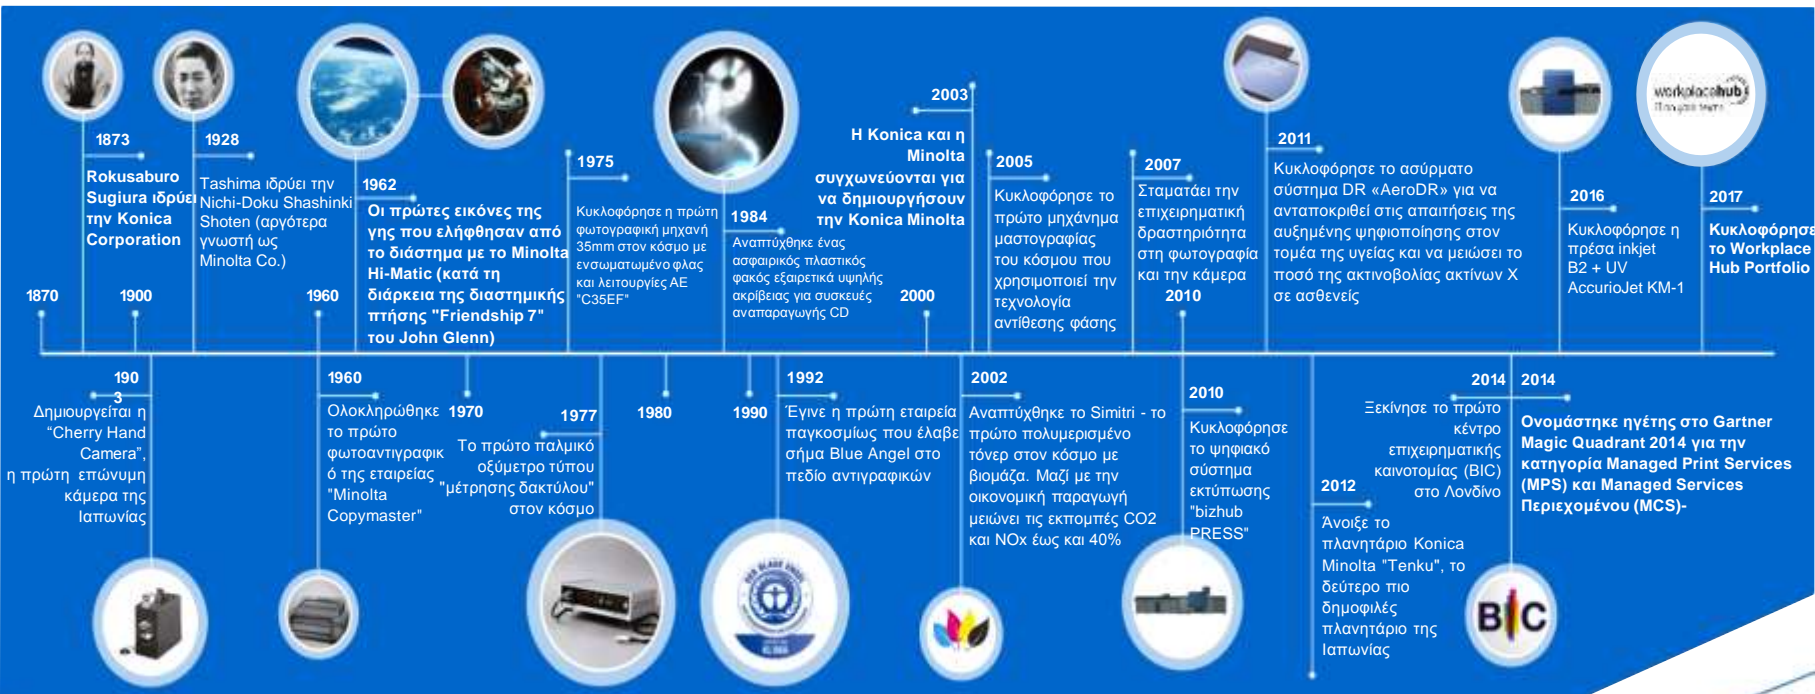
1873

Rokusaburo Sugiura ιδρύει την Konica Corporation

1928

Tashima ιδρύει την Nichi-Doku Shashinki Shoten (αργότερα γνωστή ως Minolta Co.)

1962

Οι πρώτες εικόνες της γης που ελήφθησαν από το διάστημα με το Minolta Hi-Matic (κατά τη διάρκεια της διαστημικής πτήσης "Friendship 7" του John Glenn)

1975

Κυκλοφόρησε η πρώτη φωτογραφική μηχανή 35mm στον κόσμο με ενσωματωμένο φλας και λειτουργίες AE "C35EF"

1984

Αναπτύχθηκε ένας ασφαιρικός πλαστικός φακός εξαιρετικά υψηλής ακρίβειας για συσκευές αναπαραγωγής CD

2003

Η Konica και η Minolta συγχωνεύονται για να δημιουργήσουν την Konica Minolta

2005

Κυκλοφόρησε το πρώτο μηχάνημα μαστογραφίας του κόσμου που χρησιμοποιεί την τεχνολογία αντίθεσης φάσης

2007

Σταματάει την επιχειρηματική δραστηριότητα στη φωτογραφία και την κάμερα

2011

Κυκλοφόρησε το ασύρματο σύστημα DR «AeroDR» για να ανταποκριθεί στις απαιτήσεις της αυξημένης ψηφιοποίησης στον τομέα της υγείας και να μειώσει το ποσό της ακτινοβολίας ακτίνων X σε ασθενείς

2016

Κυκλοφόρησε η πρέσα inkjet B2 + UV AccurioJet KM-1

2017

Κυκλοφόρησε το Workplace Hub Portfolio

workplacehub

1870 1900 1960 2000 2010

190
3

Δημιουργείται η "Cherry Hand Camera", η πρώτη επώνυμη κάμερα της Ιαπωνίας

1960

Ολοκληρώθηκε το πρώτο φωτοαντιγραφικό της εταιρείας "Minolta Copymaster"

1970

1977

Το πρώτο παλμικό οξύμετρο τύπου "μέτρησης δακτύλου" στον κόσμο

1980

1990

1992

Έγινε η πρώτη εταιρεία παγκοσμίως που έλαβε σήμα Blue Angel στο πεδίο αντιγραφικών

2002

Αναπτύχθηκε το Simitri - το πρώτο πολυμερισμένο τόνερ στον κόσμο με βιομάζα. Μαζί με την οικονομική παραγωγή μειώνει τις εκπομπές CO2 και NOx έως και 40%

2010

Κυκλοφόρησε το ψηφιακό σύστημα εκτύπωσης "bizhub PRESS"

2012

Άνοιξε το πλανητάριο Konica Minolta "Tenku", το δεύτερο πιο δημοφιλές πλανητάριο της Ιαπωνίας

2014

Ξεκίνησε το πρώτο κέντρο επιχειρηματικής καινοτομίας (BIC) στο Λονδίνο

BIC

2014

Ονομάστηκε ηγέτης στο Gartner Magic Quadrant 2014 για την κατηγορία Managed Print Services (MPS) και Managed Services Περιεχομένου (MCS)-